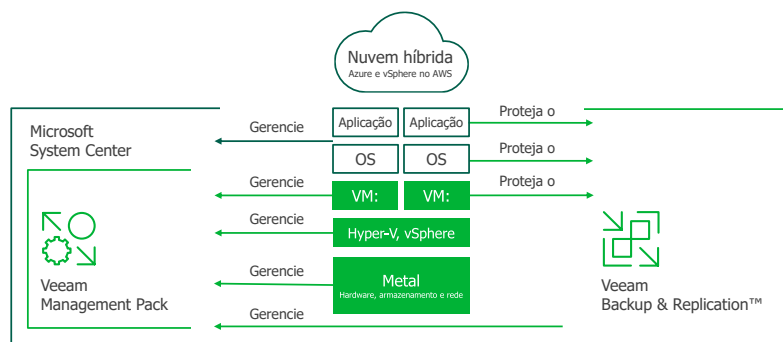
Nuvem híbrida
Azure e vSphere no AWS

Microsoft System Center

Gerencie

Aplicação

Aplicação

Proteja o

OS

OS

Proteja o

Gerencie

VM:

VM:

Proteja o

Gerencie

Hyper-V, vSphere

Gerencie

Metal
Hardware, armazenamento e rede

Veeam Management Pack

Gerencie

Veeam Backup & Replication™